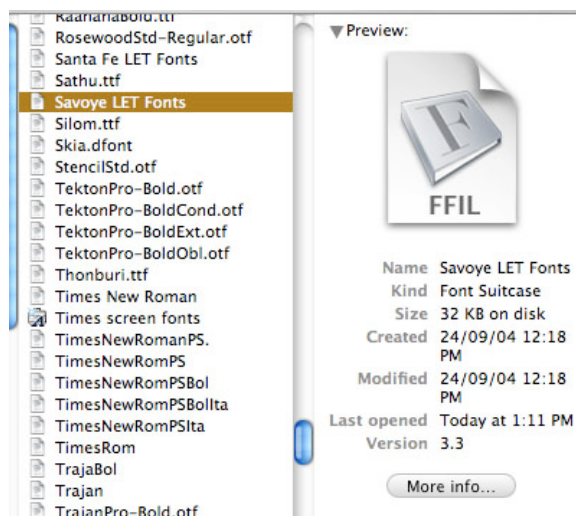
KaatianaBold.ttf
RosewoodStd-Regular.otf
Santa Fe LET Fonts
Sathu.ttf
Savoye LET Fonts
Silom.ttf
Skia.dfont
StencilStd.otf
TektonPro-Bold.otf
TektonPro-BoldCond.otf
TektonPro-BoldExt.otf
TektonPro-BoldObl.otf
Thonburi.ttf
Times New Roman
Times screen fonts
TimesNewRomanPS.
TimesNewRomPS
TimesNewRomPSBol
TimesNewRomPSBolIta
TimesNewRomPSIta
TimesRom
TrajaBol
Trajan
TrajanPro-Bold.otf

▼Preview:

F
FFIL

Name Savoye LET Fonts
Kind Font Suitcase
Size 32 KB on disk
Created 24/09/04 12:18 PM
Modified 24/09/04 12:18 PM
Last opened Today at 1:11 PM
Version 3.3

More info...